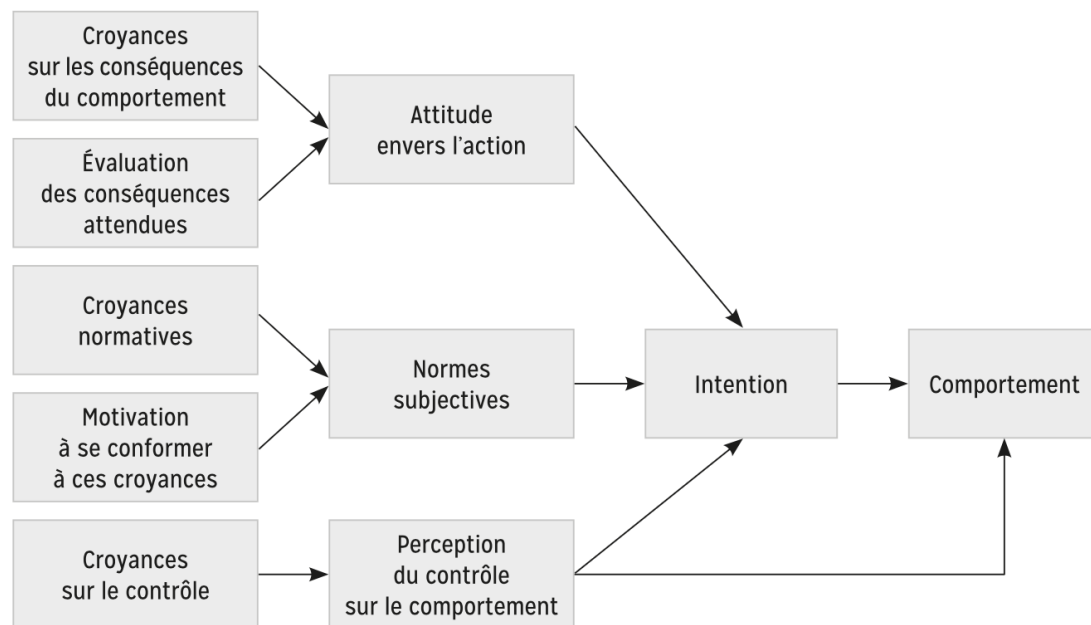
Croyances sur les conséquences du comportement

Évaluation des conséquences attendues

Attitude envers l'action

Croyances normatives

Motivation à se conformer à ces croyances

Normes subjectives

Intention

Comportement

Croyances sur le contrôle

Perception du contrôle sur le comportement